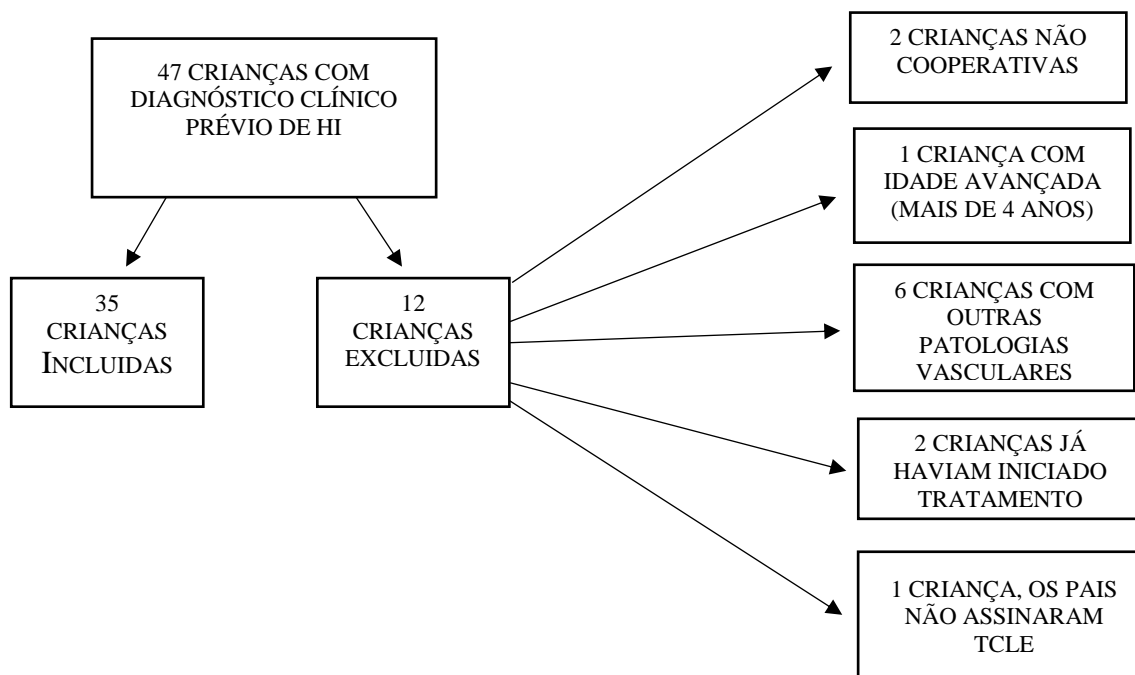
47 CRIANÇAS COM DIAGNÓSTICO CLÍNICO PRÉVIO DE HI

35 CRIANÇAS INCLUIDAS

12 CRIANÇAS EXCLUIDAS

2 CRIANÇAS NÃO COOPERATIVAS

1 CRIANÇA COM IDADE AVANÇADA (MAIS DE 4 ANOS)

6 CRIANÇAS COM OUTRAS PATOLOGIAS VASCULARES

2 CRIANÇAS JÁ HAVIAM INICIADO TRATAMENTO

1 CRIANÇA, OS PAIS NÃO ASSINARAM TCLE